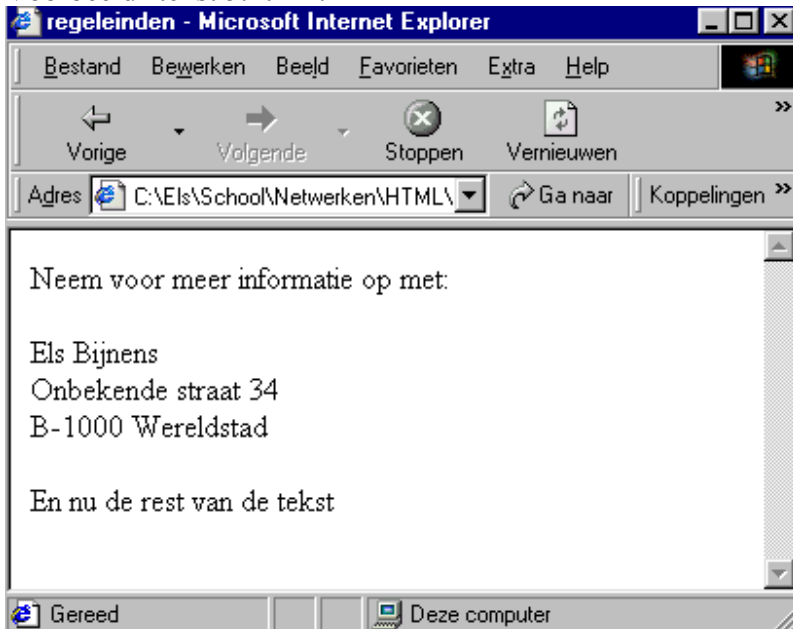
regeleinden - Microsoft Internet Explorer

Bestand Bewerken Beeld Favorieten Extra Help

Vorige Volgende Stoppen Vernieuwen

Adres C:\Els\School\Netwerken\HTML\ Ga naar Koppelingen

Neem voor meer informatie op met:

Els Bijnens
Onbekende straat 34
B-1000 Wereldstad

En nu de rest van de tekst

Gereed Deze computer